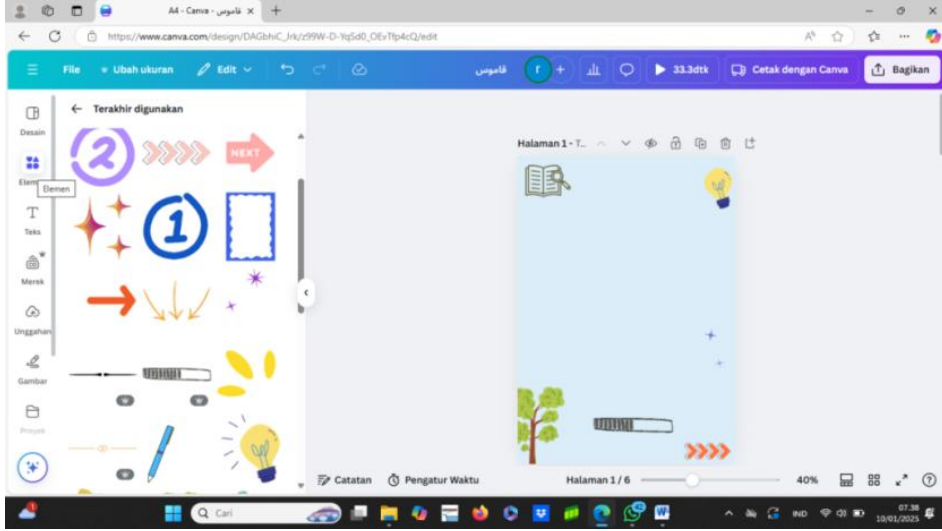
A4 - Canva - قاموس

https://www.canva.com/design/DAGbhiC_lrk/z99W-D-YqSd0_OEvTfp4cQ/edit

File
Ubah ukuran
Edit
قاموس
33.3dtk
Cetak dengan Canva
Bagikan

Desain
Elemen
Elemen
Teks
Merek
Unggahan
Gambar
Proyek

Terakhir digunakan

NEXT

Halaman 1 - T...

Catatan
Pengatur Waktu
Halaman 1 / 6
40%

Cari
IND
07.38
10/01/2025